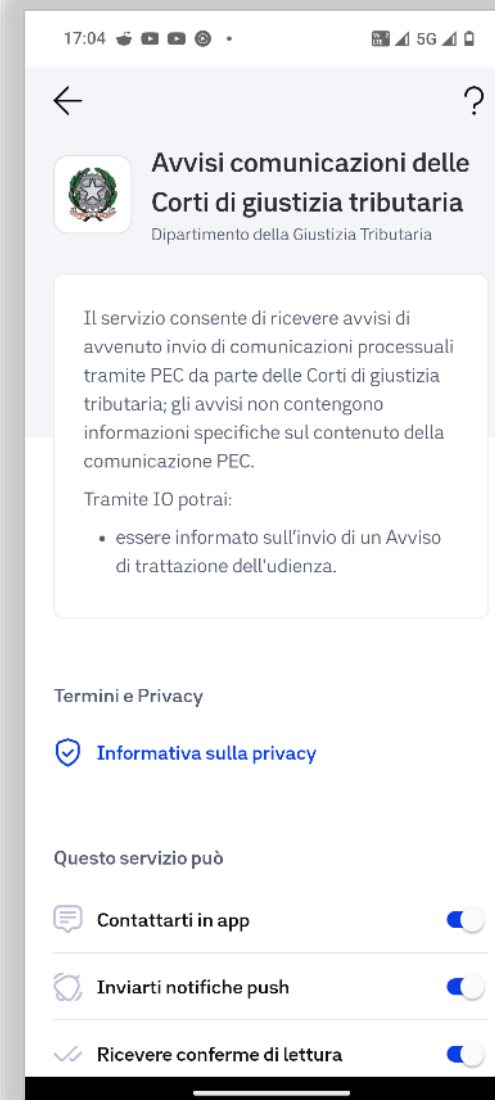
17:04

5G

?

Avvisi comunicazioni delle Corti di giustizia tributaria

Dipartimento della Giustizia Tributaria

Il servizio consente di ricevere avvisi di avvenuto invio di comunicazioni processuali tramite PEC da parte delle Corti di giustizia tributaria; gli avvisi non contengono informazioni specifiche sul contenuto della comunicazione PEC.

Tramite IO potrai:

• essere informato sull'invio di un Avviso di trattazione dell'udienza.

Termini e Privacy

Informativa sulla privacy

Questo servizio può

Contattarti in app

Inviarti notifiche push

Ricevere conferme di lettura